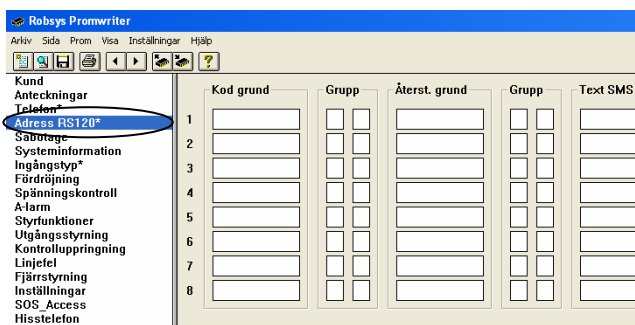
Robsys Promwriter

Arkiv Sida Prom Visa Inställningar Hjälp

Kund
Anteckningar
Telefon*
Adress RS120*
Sabotage
Systeminformation
Ingångstyp*
Fördröjning
Spänningskontroll
A-larm
Styrfunktioner
Utgångsstyrning
Kontrolluppringning
Linjefel
Fjärrstyrning
Inställningar
SOS_Access
Hisstelefon

Kod grund
Grupp
Återst. grund
Grupp
Text SMS

1
2
3
4
5
6
7
8